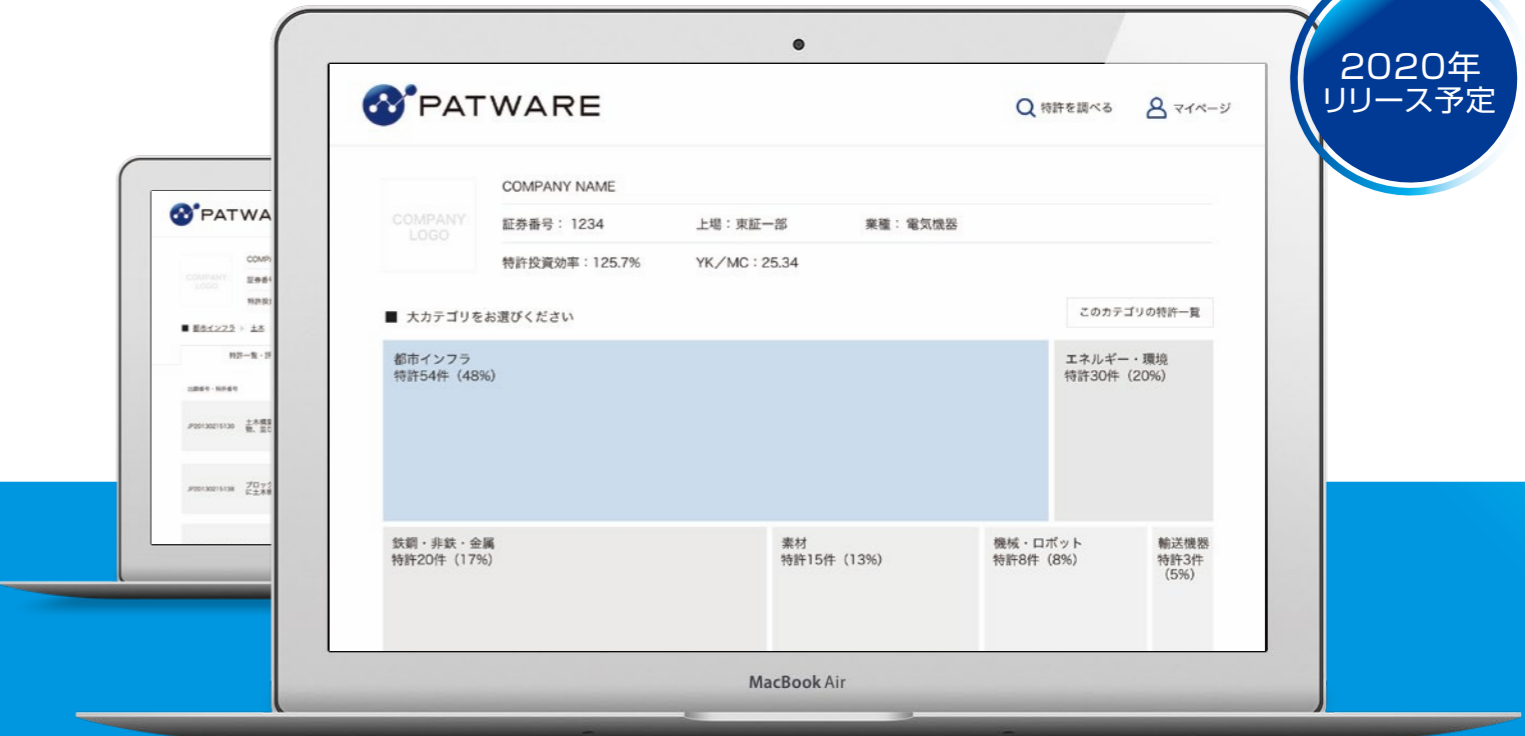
2020年
リリース予定

PATWARE

特許を調べる　マイページ

COMPANY LOGO

COMPANY NAME

証券番号：1234　上場：東証一部　業種：電気機器

特許投資効率：125.7%　YK/MC：25.34

■ 大カテゴリをお選びください

このカテゴリの特許一覧

都市インフラ
特許54件（48%）

エネルギー・環境
特許30件（20%）

鉄鋼・非鉄・金属
特許20件（17%）

素材
特許15件（13%）

機械・ロボット
特許8件（8%）

輸送機器
特許3件（5%）

PATWA

COMPANY LOGO

■ 都市インフラ > 土木

特許一覧・評

出願番号・特許番号

JP20130215130

JP20130215138

MacBook Air